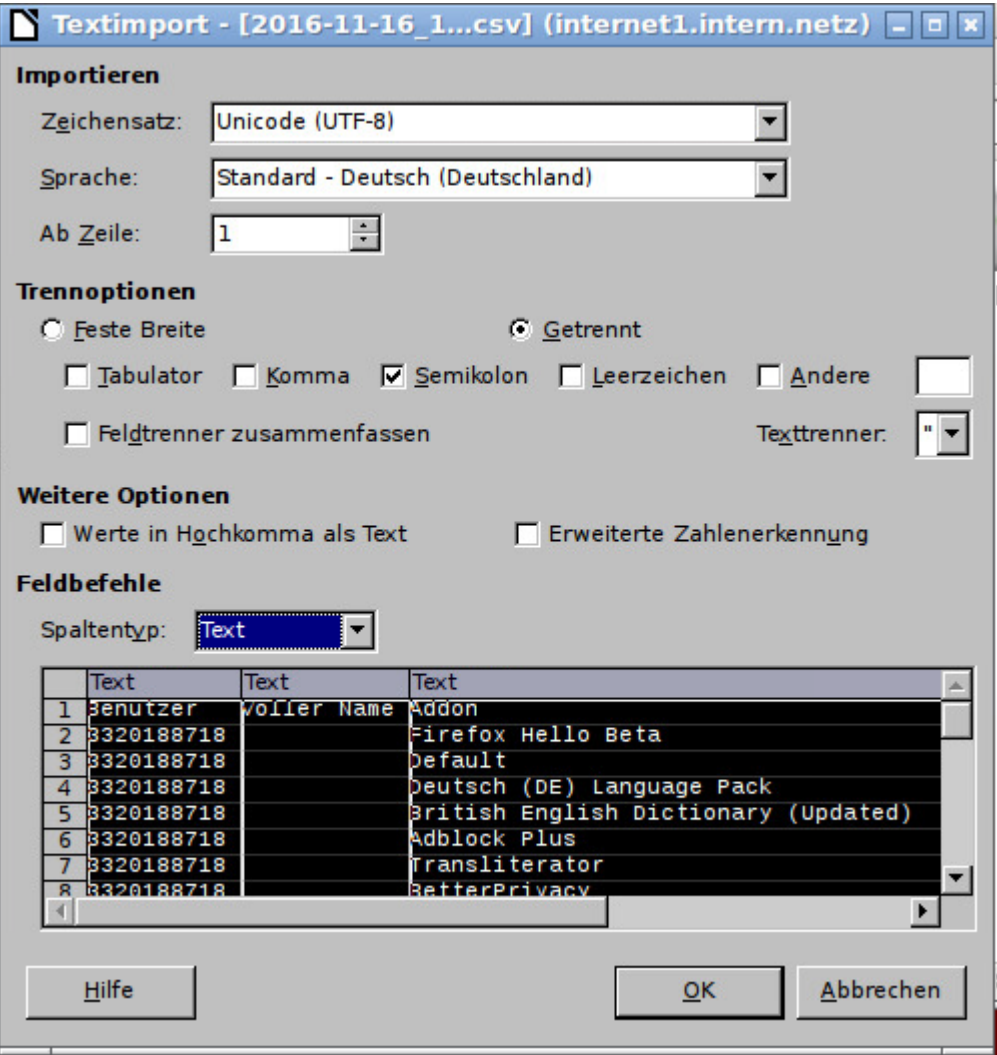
Textimport - [2016-11-16_1...csv] (internet1.intern.netz)

Importieren

Zeichensatz: Unicode (UTF-8)

Sprache: Standard - Deutsch (Deutschland)

Ab Zeile: 1

Trennoptionen

Feste Breite

Getrennt

Tabulator Komma Semikolon Leerzeichen Andere

Feldtrenner zusammenfassen

Texttrenner: "

Weitere Optionen

Werte in Hochkomma als Text

Erweiterte Zahlenerkennung

Feldbefehle

Spaltentyp: Text

| | Text | Text | Text |
|---|---|---|---|
| 1 | Benutzer | Voller Name | Addon |
| 2 | 3320188718 | | Firefox Hello Beta |
| 3 | 3320188718 | | Default |
| 4 | 3320188718 | | Deutsch (DE) Language Pack |
| 5 | 3320188718 | | British English Dictionary (Updated) |
| 6 | 3320188718 | | Adblock Plus |
| 7 | 3320188718 | | Transliterator |
| 8 | 3320188718 | | BetterPrivacy |

Hilfe

OK

Abbrechen